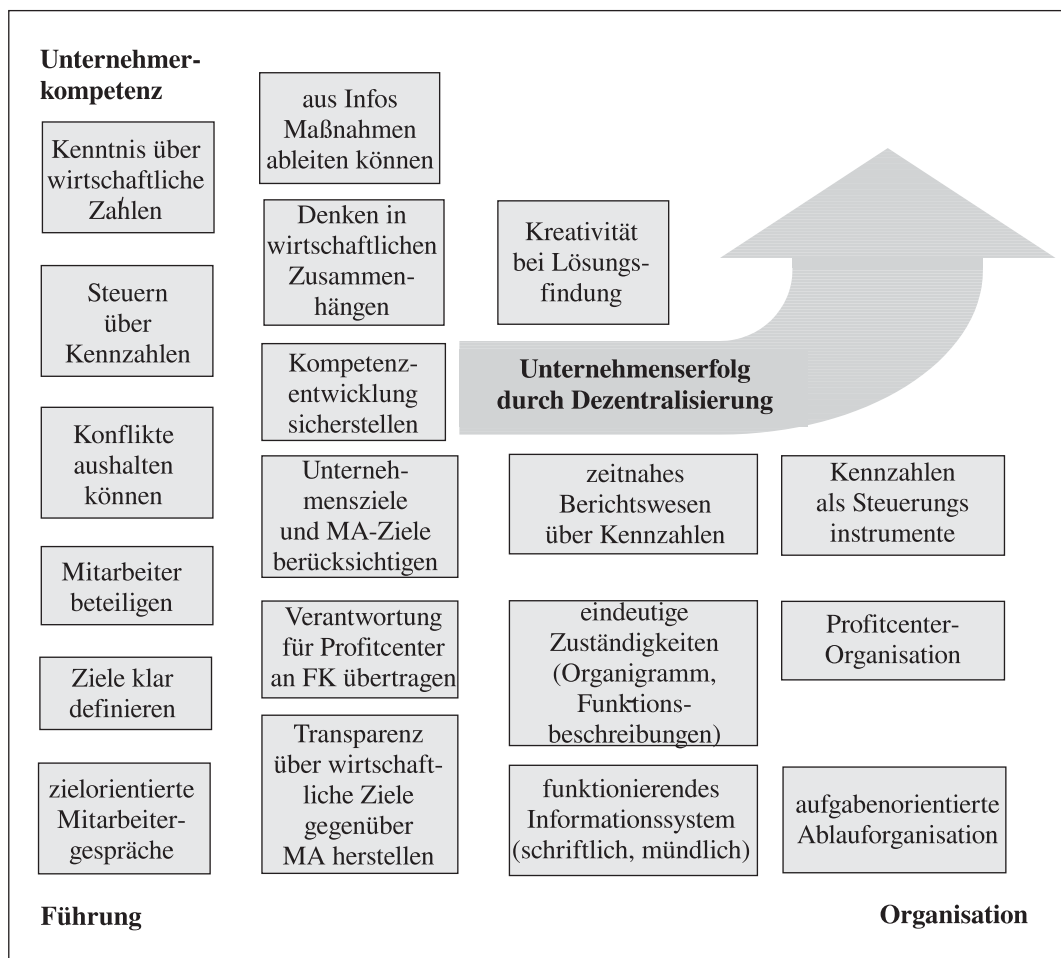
Unternehmerkompetenz

Kenntnis über wirtschaftliche Zahlen

Steuern über Kennzahlen

Konflikte aushalten können

Mitarbeiter beteiligen

Ziele klar definieren

zielorientierte Mitarbeitergespräche

aus Infos Maßnahmen ableiten können

Denken in wirtschaftlichen Zusammenhängen

Kompetenzentwicklung sicherstellen

Unternehmensziele und MA-Ziele berücksichtigen

Verantwortung für Profitcenter an FK übertragen

Transparenz über wirtschaftliche Ziele gegenüber MA herstellen

Kreativität bei Lösungsfindung

Unternehmenserfolg durch Dezentralisierung

zeitnahes Berichtswesen über Kennzahlen

Kennzahlen als Steuerungs instrumente

eindeutige Zuständigkeiten (Organigramm, Funktionsbeschreibungen)

Profitcenter-Organisation

funktionierendes Informationssystem (schriftlich, mündlich)

aufgabenorientierte Ablauforganisation

Führung

Organisation